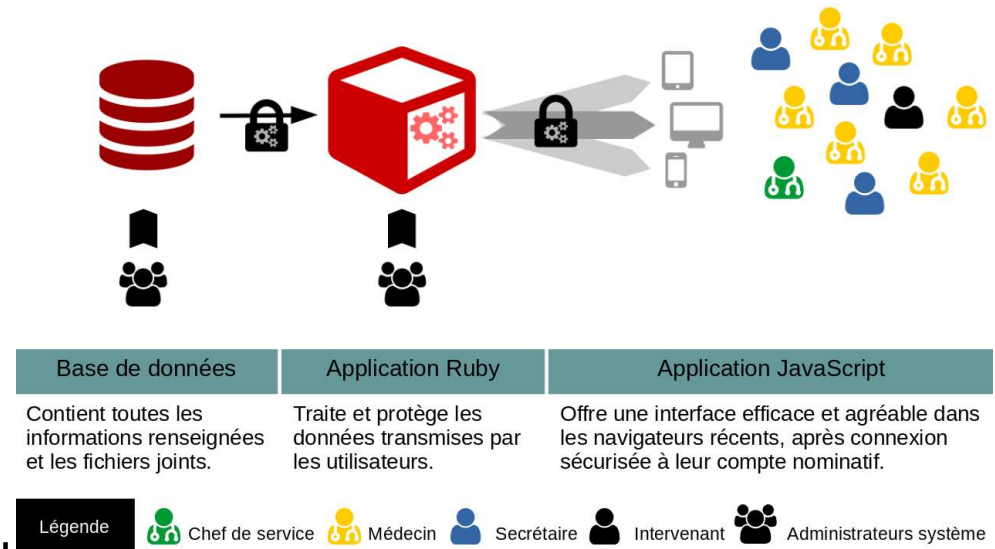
| Base de données | Application Ruby | Application JavaScript |
|---|---|---|
| Contient toutes les informations renseignées et les fichiers joints. | Traite et protège les données transmises par les utilisateurs. | Offre une interface efficace et agréable dans les navigateurs récents, après connexion sécurisée à leur compte nominatif. |

Légende Chef de service Médecin Secrétaire Intervenant Administrateurs système